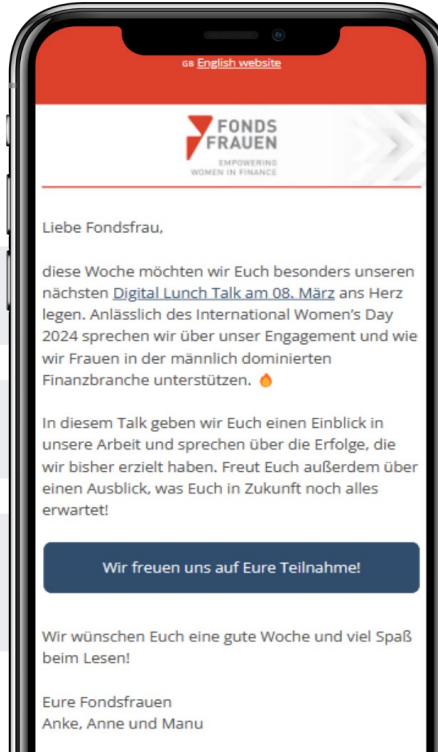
GB English website

FONDS FRAUEN
EMPOWERING WOMEN IN FINANCE

Liebe Fondsfrau,

diese Woche möchten wir Euch besonders unseren nächsten Digital Lunch Talk am 08. März ans Herz legen. Anlässlich des International Women's Day 2024 sprechen wir über unser Engagement und wie wir Frauen in der männlich dominierten Finanzbranche unterstützen. 🔥

In diesem Talk geben wir Euch einen Einblick in unsere Arbeit und sprechen über die Erfolge, die wir bisher erzielt haben. Freut Euch außerdem über einen Ausblick, was Euch in Zukunft noch alles erwartet!

Wir freuen uns auf Eure Teilnahme!

Wir wünschen Euch eine gute Woche und viel Spaß beim Lesen!

Eure Fondsfrauen
Anke, Anne und Manu